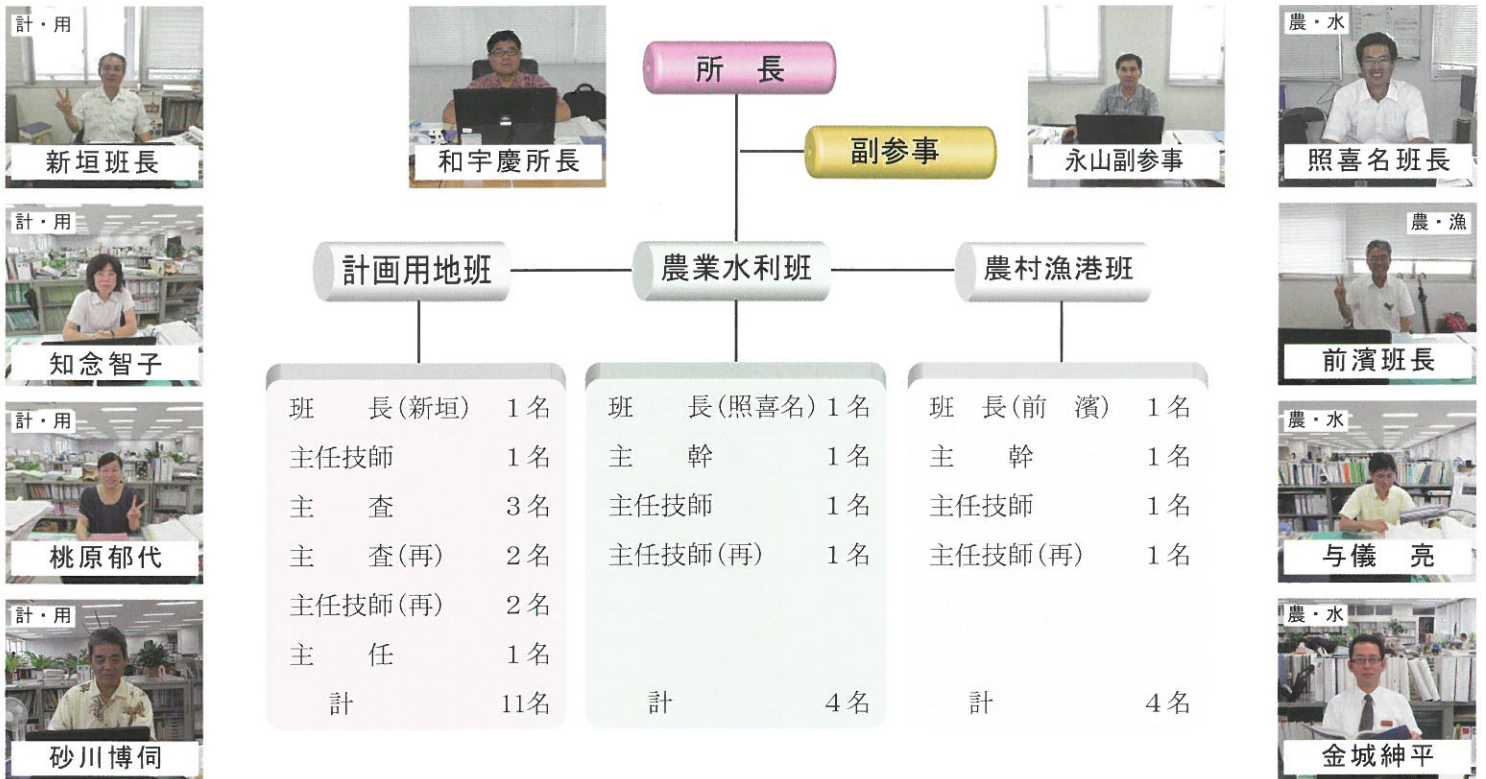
計・用
新垣班長

計・用
知念智子

計・用
桃原郁代

計・用
砂川博伺

和宇慶所長

所　長

副参事

永山副参事

農・水
照喜名班長

農・漁
前濱班長

農・水
与儀　亮

農・水
金城紳平

計画用地班

農業水利班

農村漁港班

班　長(新垣)　1名
主任技師　1名
主　査　3名
主　査(再)　2名
主任技師(再)　2名
主　任　1名
計　11名

班　長(照喜名)　1名
主　幹　1名
主任技師　1名
主任技師(再)　1名
計　4名

班　長(前　濱)　1名
主　幹　1名
主任技師　1名
主任技師(再)　1名
計　4名